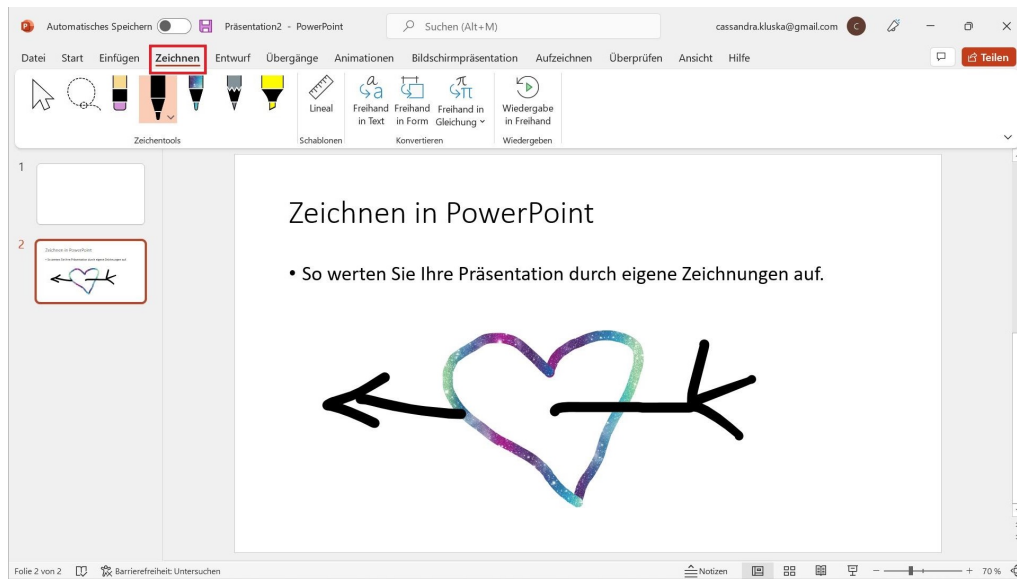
Automatisches Speichern Präsentation2 - PowerPoint Suchen (Alt+M) cassandra.kluska@gmail.com C

Datei Start Einfügen Zeichnen Entwurf Übergänge Animationen Bildschirmpräsentation Aufzeichnen Überprüfen Ansicht Hilfe Teilen

Zeichentools

Lineal
Schablonen

Freihand in Text Freihand in Form Freihand in Gleichung
Konvertieren

Wiedergabe in Freihand
Wiedergeben

1

2

Zeichnen in PowerPoint

• So werten Sie Ihre Präsentation durch eigene Zeichnungen auf.

Folie 2 von 2 Barrierefreiheit: Untersuchen Notizen 70 %